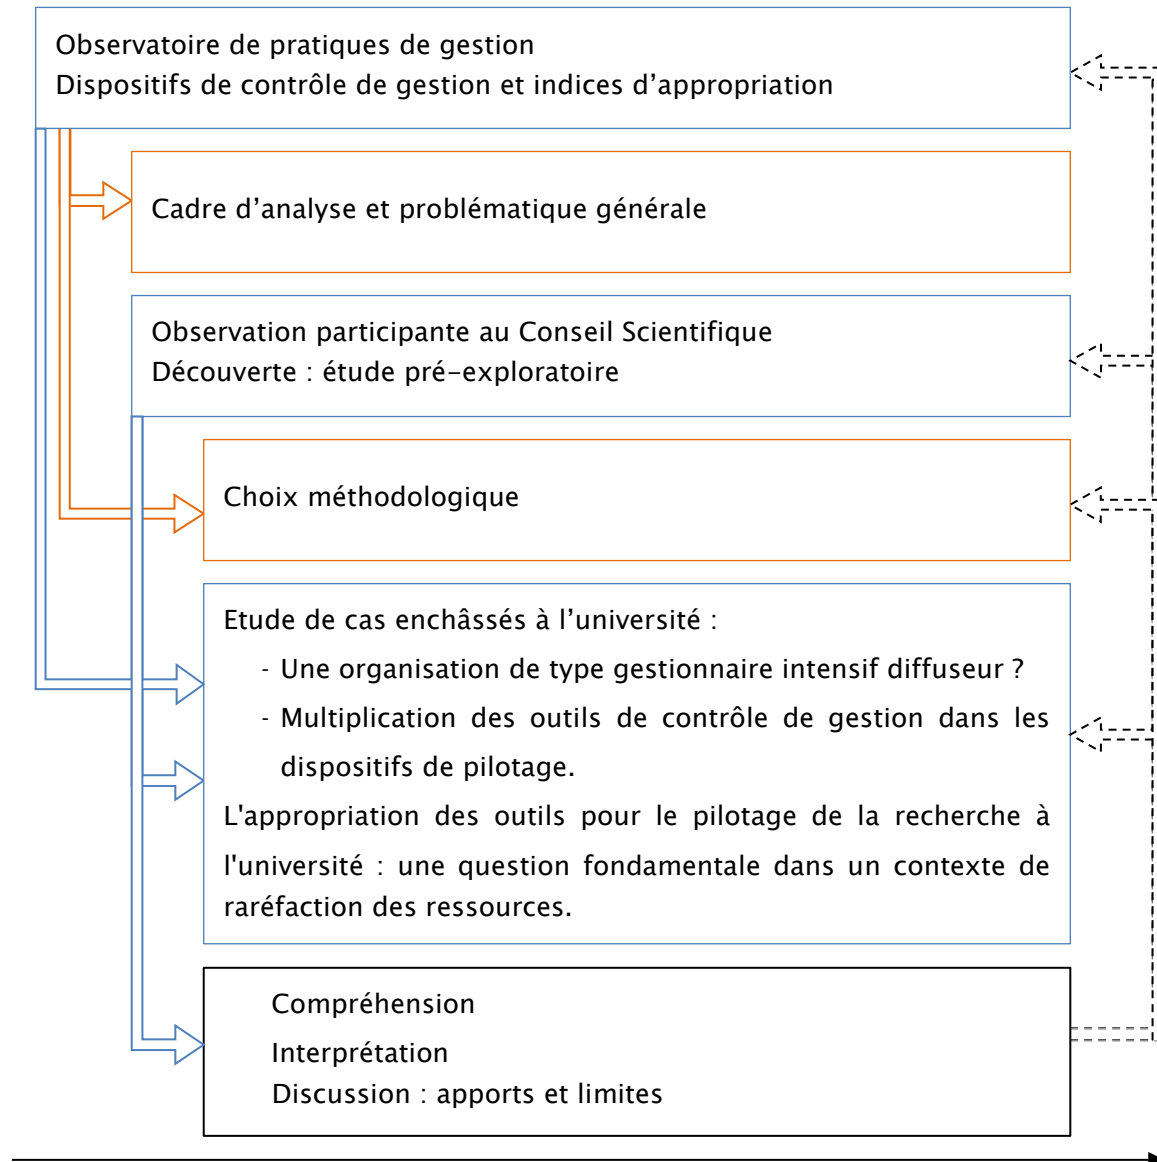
Observatoire de pratiques de gestion
Dispositifs de contrôle de gestion et indices d'appropriation

Cadre d'analyse et problématique générale

Observation participante au Conseil Scientifique
Découverte : étude pré-exploratoire

Choix méthodologique

Etude de cas enchâssés à l'université :
- Une organisation de type gestionnaire intensif diffuseur ?
- Multiplication des outils de contrôle de gestion dans les dispositifs de pilotage.

L'appropriation des outils pour le pilotage de la recherche à l'université : une question fondamentale dans un contexte de raréfaction des ressources.

Compréhension
Interprétation
Discussion : apports et limites